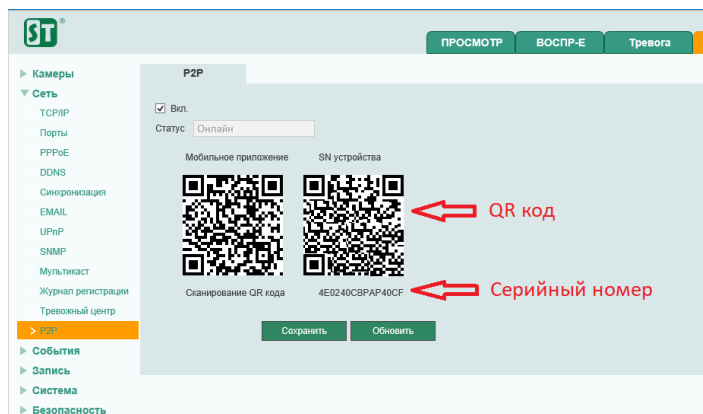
ST®

ПРОСМОТР
ВОСПР-Е
Тревога

▶ Камеры
▼ Сеть
TCP/IP
Порты
PPPoE
DDNS
Синхронизация
EMAIL
UPnP
SNMP
Мультикаст
Журнал регистрации
Тревожный центр
> P2P
▶ События
▶ Запись
▶ Система
▶ Безопасность

P2P

Вкл.
Статус Онлайн

Мобильное приложение
SN устройства

QR код

Сканирование QR кода
4E0240CBPAP40CF
Серийный номер

Сохранить
Обновить